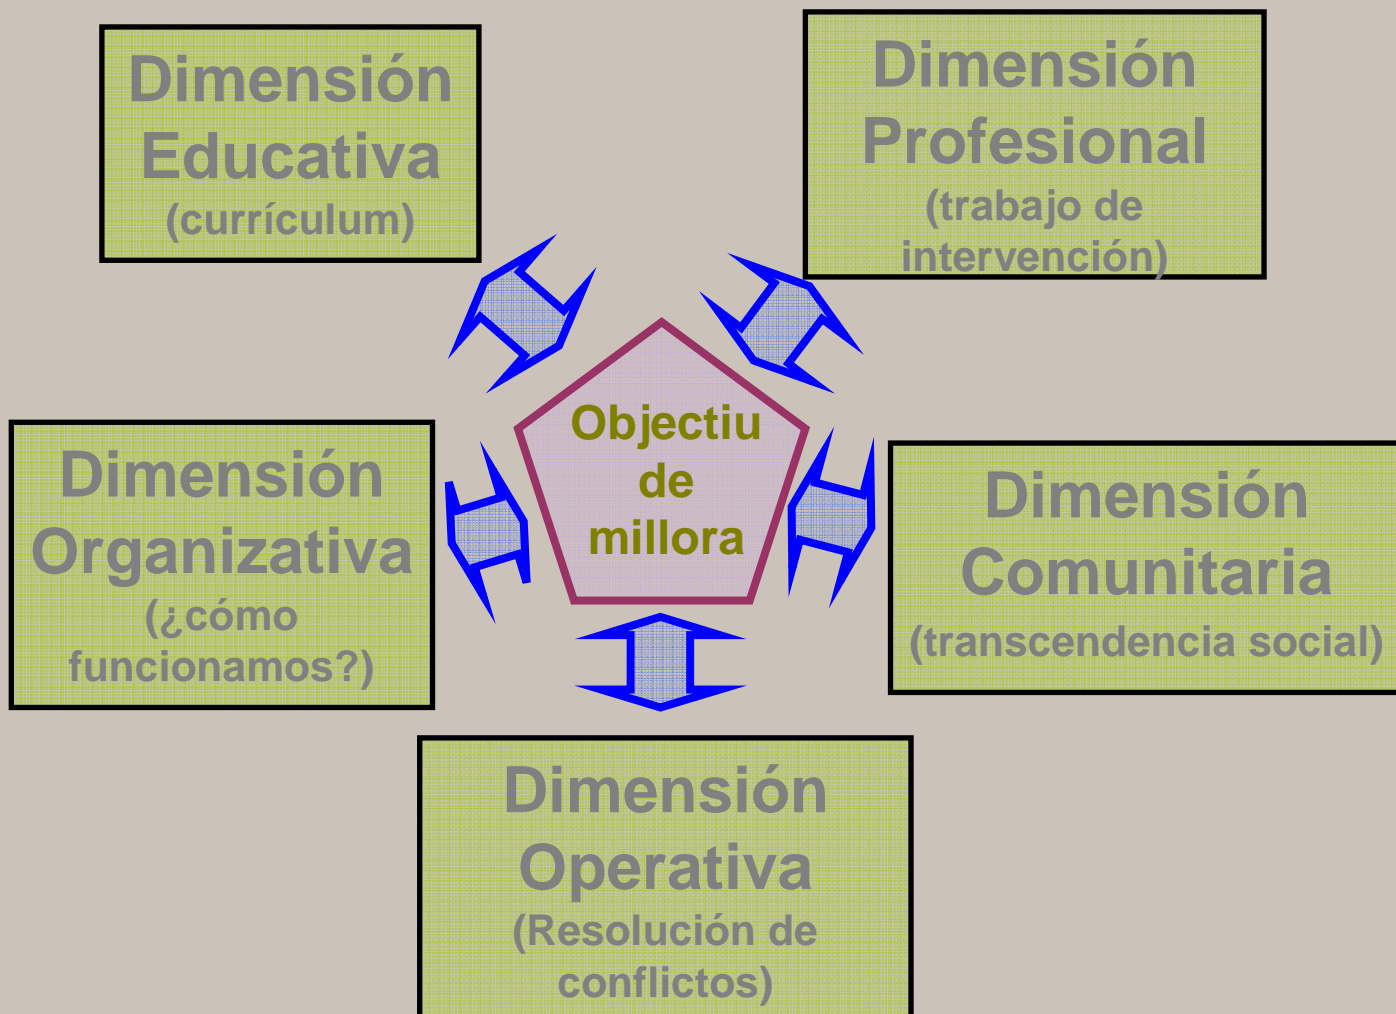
Dimensión Educativa
(currículum)

Dimensión Profesional
(trabajo de intervención)

Objectiu de millora

Dimensión Organizativa
(¿cómo funcionamos?)

Dimensión Comunitaria
(transcendencia social)

Dimensión Operativa
(Resolución de conflictos)